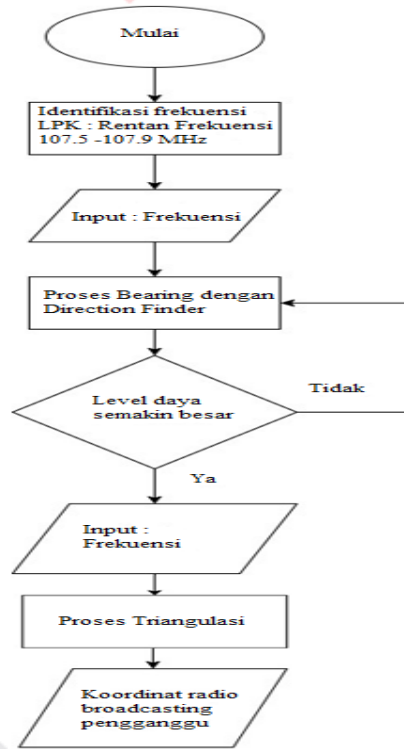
Mulai

Identifikasi frekuensi LPK : Rentan Frekuensi 107.5 -107.9 MHz

Input : Frekuensi

Proses Bearing dengan Direction Finder

Level daya semakin besar

Tidak

Ya

Input : Frekuensi

Proses Triangulasi

Koordinat radio broadcasting pengganggu